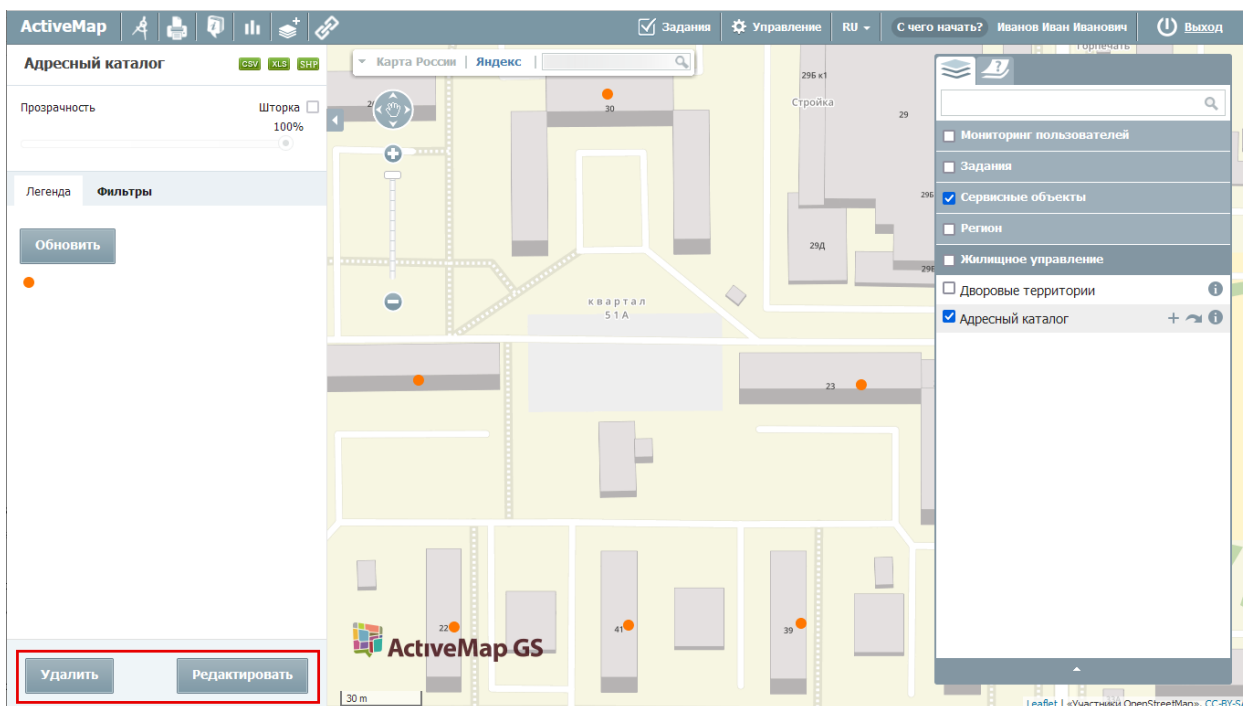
ActiveMap

Задания

Управление

RU

С чего начать?

Иванов Иван Иванович

Выход

Адресный каталог

CSV XLS SHP

Прозрачность

Шторка

100%

Легенда

Фильтры

Обновить

Удалить

Редактировать

Карта России | Яндекс

Горпечать

29б к1

Стройка

29

30

29б

29д

29в

квартал
51 А

23

22

41

39

ActiveMap GS

30 m

Мониторинг пользователей

Задания

Сервисные объекты

Регион

Жилищное управление

Дворовые территории

Адресный каталог

Leaflet | «Участники OpenStreetMap», CC-BY-SA